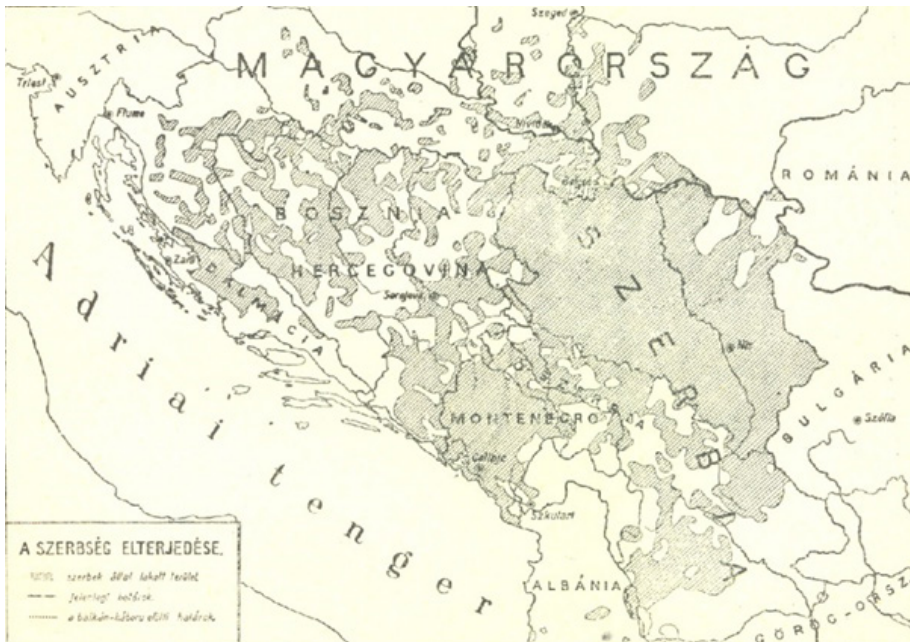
Szeged

AUSZTRIA

Triest

MAGYARORSZÁG

Fiume

Újvidék

Belgrád

ROMÁNIA

BOSZNIA

HERCEGOVINA

Zára

DALMÁCIA

Adriai tenger

Sarajevo

SZERBIA

Nis

BULGÁRIA

Szófia

MONTENEGRÓ

Cattaro

Szkutari

ALBÁNIA

GÖRÖGORSZ

A SZERBSÉG ELTERJEDÉSE.

szerbek által lakott terület

jelenlegi határok

a balkán-háború előtti határok